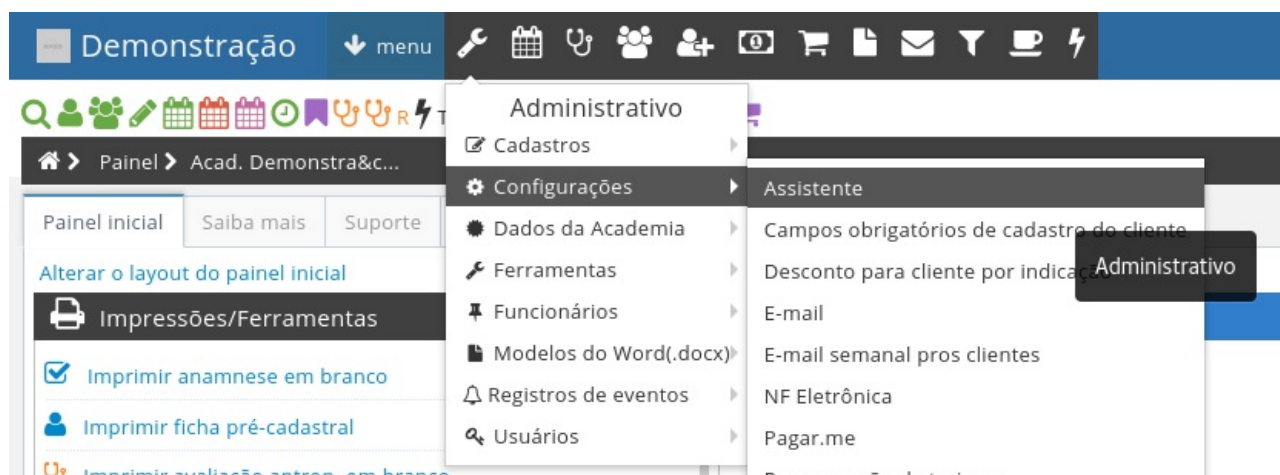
Demonstração menu

R T

Painel > Acad. Demonstra&c...

Painel inicial | Saiba mais | Suporte

Alterar o layout do painel inicial

Impressões/Ferramentas

Imprimir anamnese em branco

Imprimir ficha pré-cadastral

Imprimir avaliação antrop. em branco

Administrativo
Cadastros
Configurações
Dados da Academia
Ferramentas
Funcionários
Modelos do Word(.docx)
Registros de eventos
Usuários

Assistente
Campos obrigatórios de cadastro do cliente
Desconto para cliente por indicação
E-mail
E-mail semanal pros clientes
NF Eletrônica
Pagar.me

Administrativo